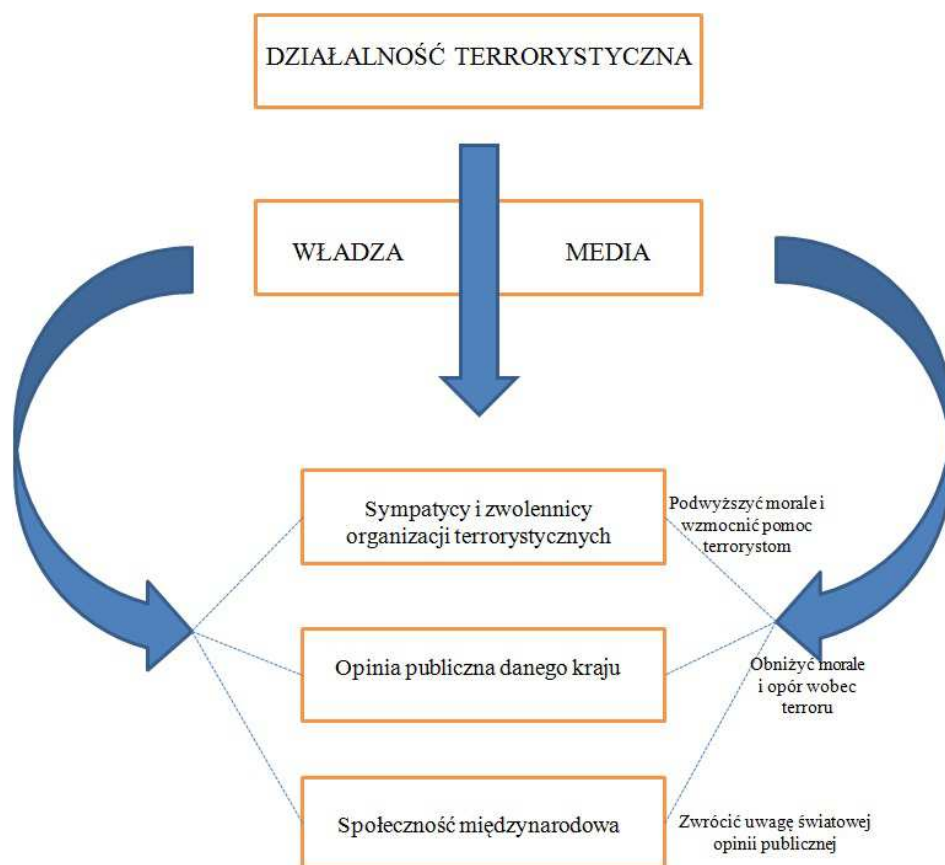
DZIAŁALNOŚĆ TERRORYSTYCZNA

WŁADZA

MEDIA

Sympatycy i zwolennicy organizacji terrorystycznych

Podwyższyć morale i wzmocnić pomoc terrorystom

Opinia publiczna danego kraju

Obniżyć morale i opór wobec terroru

Społeczność międzynarodowa

Zwrócić uwagę światowej opinii publicznej